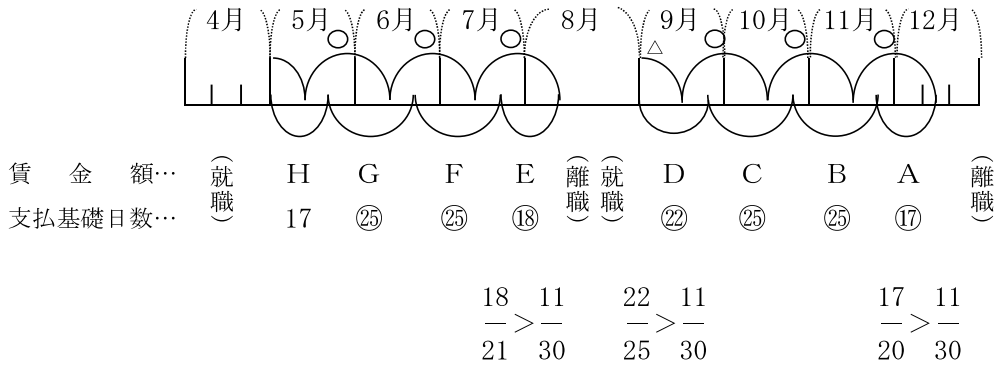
4月 5月 6月 7月 8月 9月 10月 11月 12月

○ ○ ○ △ ○ ○ ○

賃　金　額… （就職） H G F E （離職） （就職） D C B A （離職）

支払基礎日数… 17 ㉕ ㉕ ⑱ ㉒ ㉕ ㉕ ⑰

$\frac{18}{21} > \frac{11}{30}$ $\frac{22}{25} > \frac{11}{30}$ $\frac{17}{20} > \frac{11}{30}$